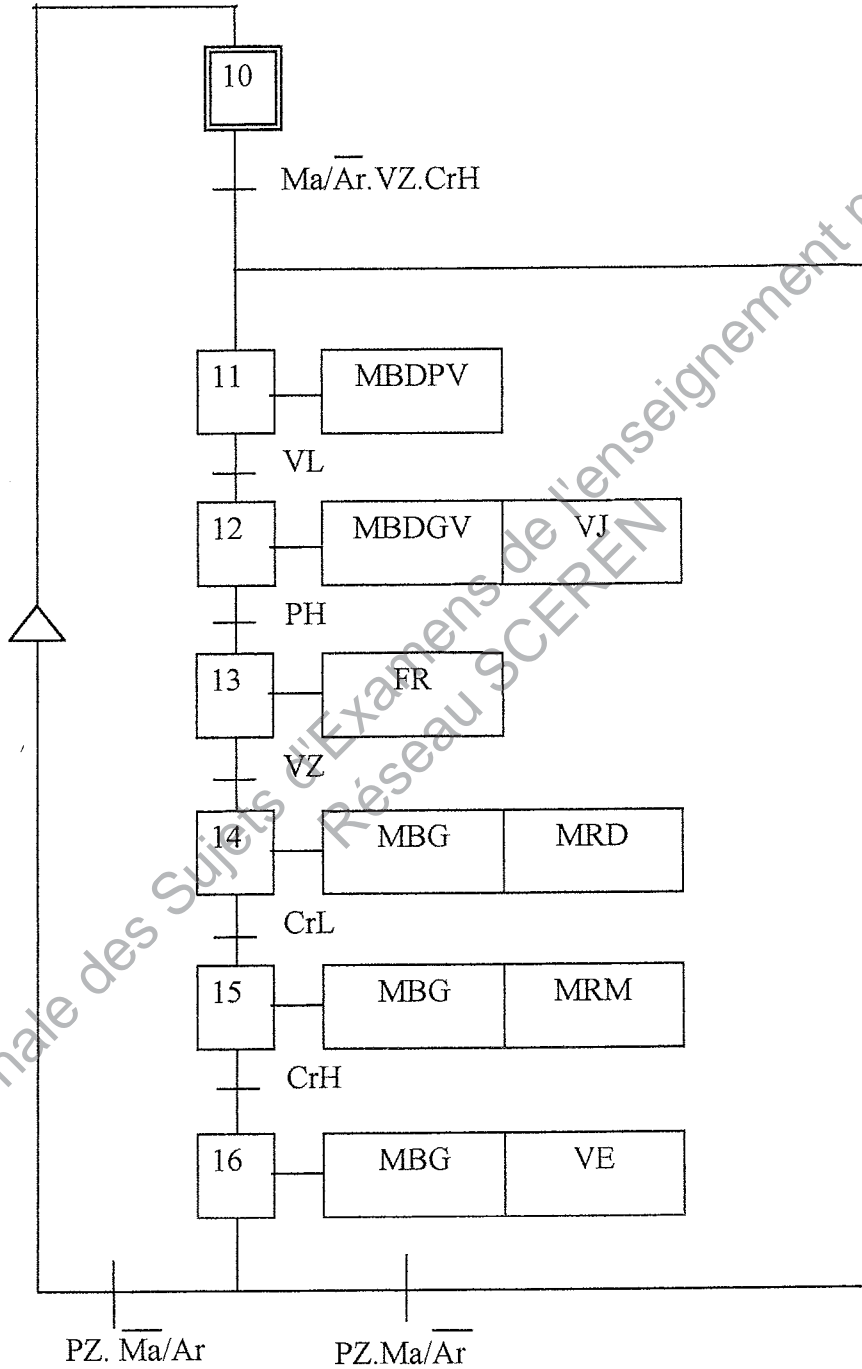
10

$Ma/\overline{Ar}.VZ.CrH$

11 MBDPV

VL

12 MBDGV VJ

PH

13 FR

VZ

14 MBG MRD

CrL

15 MBG MRM

CrH

16 MBG VE

$PZ.\overline{Ma}/Ar$

$PZ.Ma/\overline{Ar}$

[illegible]nale des Sujets d'Examens de l'enseignement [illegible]
Réseau SCEREN